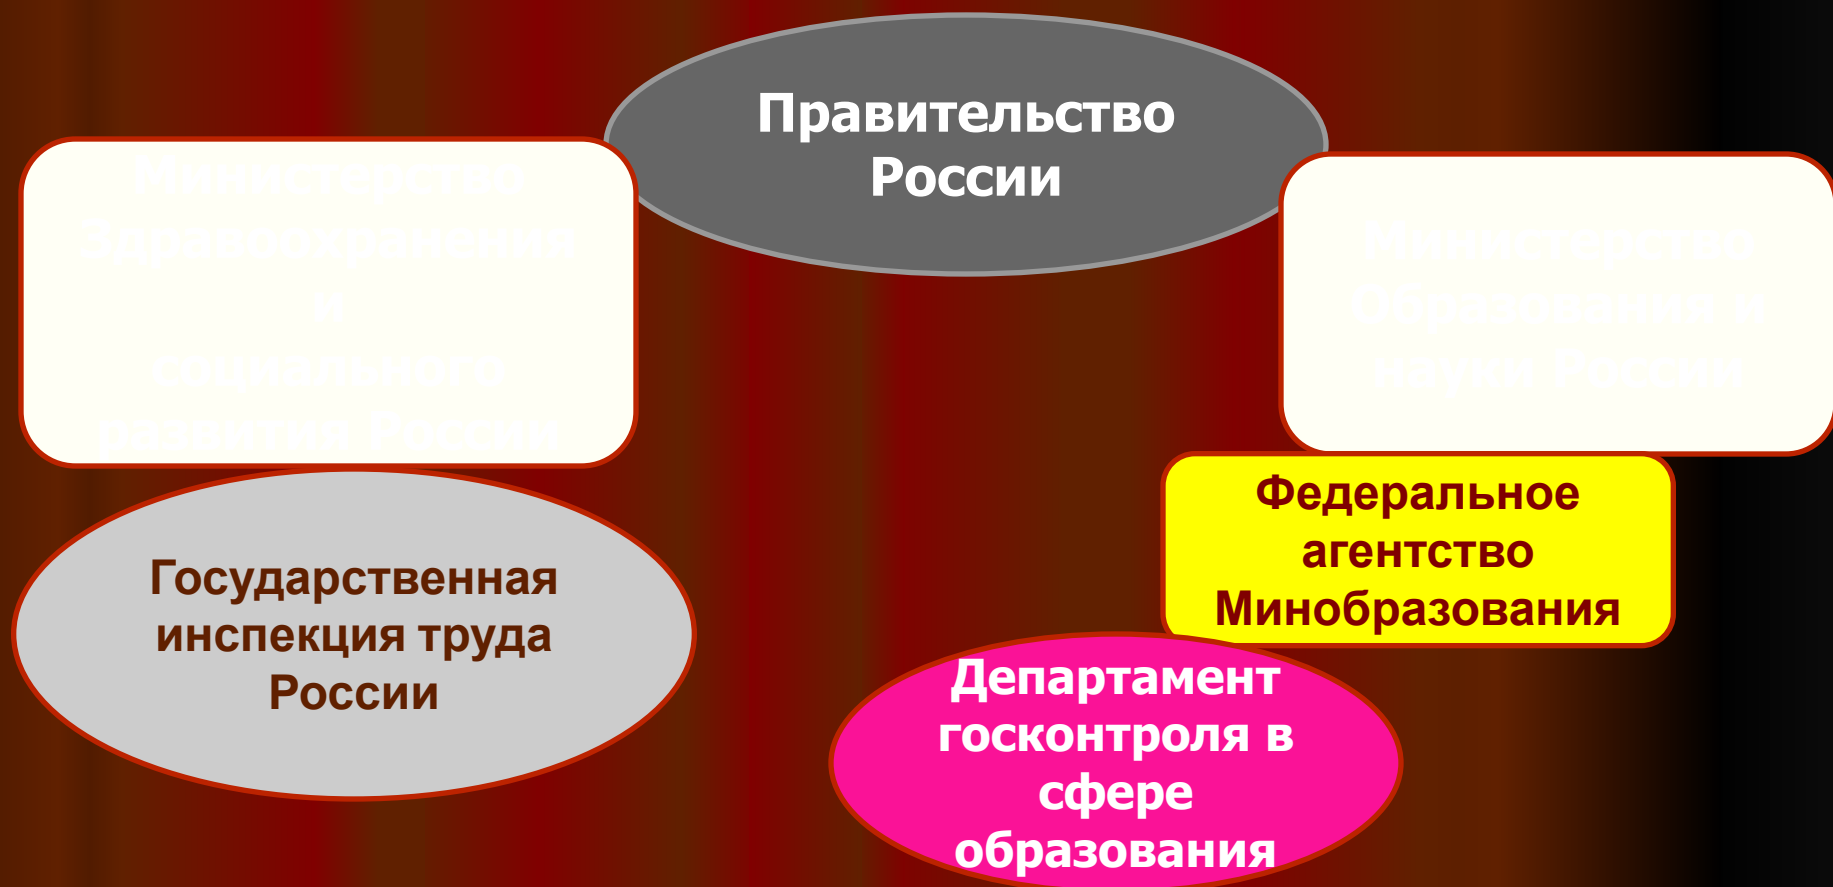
Правительство России

Министерство Здравоохранения и социального развития России

Министерство Образования и науки России

Федеральное агентство Минобразования

Государственная инспекция труда России

Департамент госконтроля в сфере образования